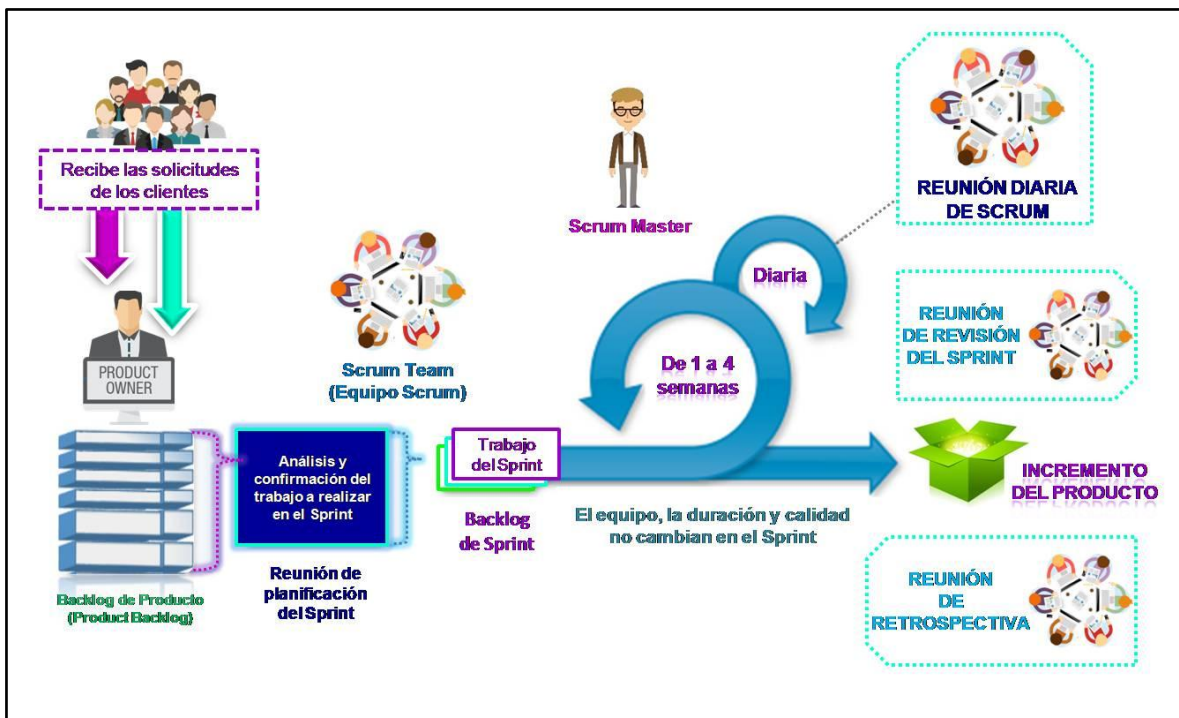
Recibe las solicitudes de los clientes

PRODUCT OWNER

Backlog de Producto (Product Backlog)

Análisis y confirmación del trabajo a realizar en el Sprint

Reunión de planificación del Sprint

Scrum Team (Equipo Scrum)

Trabajo del Sprint

Backlog de Sprint

Scrum Master

Diaria

De 1 a 4 semanas

El equipo, la duración y calidad no cambian en el Sprint

REUNIÓN DIARIA DE SCRUM

REUNIÓN DE REVISIÓN DEL SPRINT

INCREMENTO DEL PRODUCTO

REUNIÓN DE RETROSPECTIVA